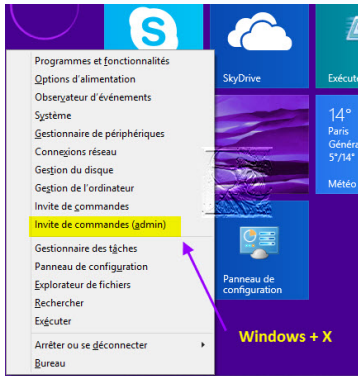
Programmes et fonctionnalités
Options d'alimentation
Observateur d'événements
Système
Gestionnaire de périphériques
Connexions réseau
Gestion du disque
Gestion de l'ordinateur
Invite de commandes
Invite de commandes (admin)
Gestionnaire des tâches
Panneau de configuration
Explorateur de fichiers
Rechercher
Exécuter
Arrêter ou se déconnecter
Bureau

SkyDrive
Exécute
14°
Paris
Généra
5°/14°
Météo
Panneau de configuration

Windows + X